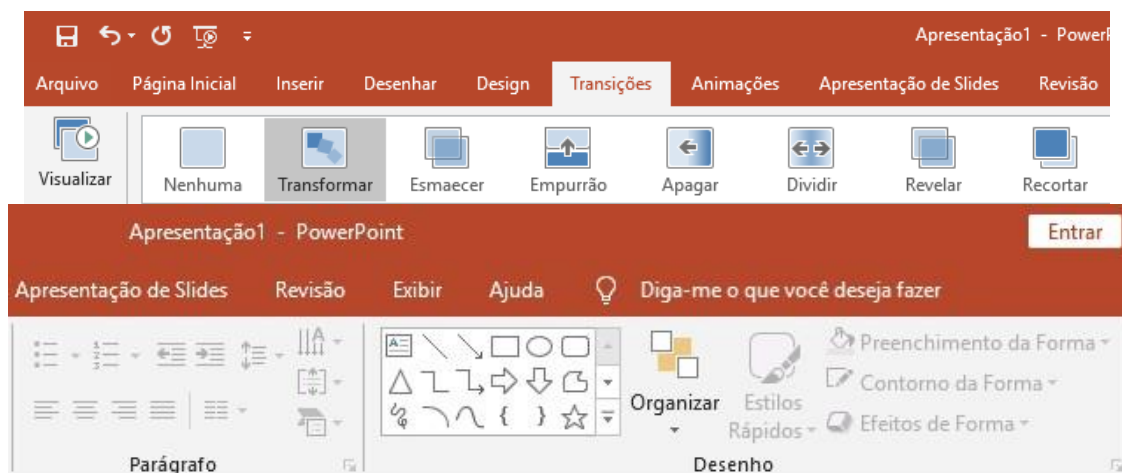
Apresentação1 - PowerP

Arquivo Página Inicial Inserir Desenhar Design Transições Animações Apresentação de Slides Revisão

Visualizar Nenhuma Transformar Esmaecer Empurrão Apagar Dividir Revelar Recortar

Apresentação1 - PowerPoint

Entrar

Apresentação de Slides Revisão Exibir Ajuda Diga-me o que você deseja fazer

Organizar Estilos Rápidos Preenchimento da Forma Contorno da Forma Efeitos de Forma

Parágrafo Desenho